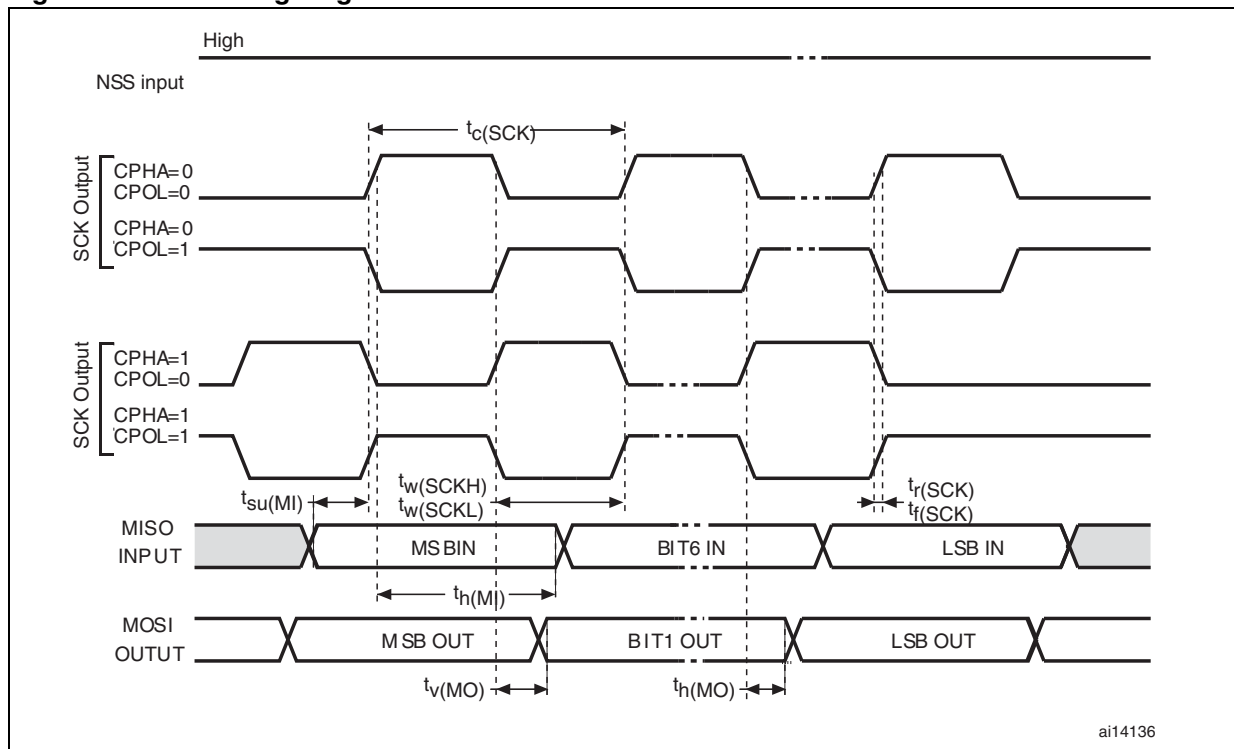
High

NSS input

$t_{c(SCK)}$

SCK Output

CPHA=0
CPOL=0

CPHA=0
CPOL=1

SCK Output

CPHA=1
CPOL=0

CPHA=1
CPOL=1

$t_{su(MI)}$

$t_{w(SCKH)}$
$t_{w(SCKL)}$

$t_{r(SCK)}$
$t_{f(SCK)}$

MISO
INPUT

MS BIN

BIT6 IN

LSB IN

$t_{h(MI)}$

MOSI
OUTUT

M SB OUT

B IT1 OUT

LSB OUT

$t_{v(MO)}$

$t_{h(MO)}$

ai14136